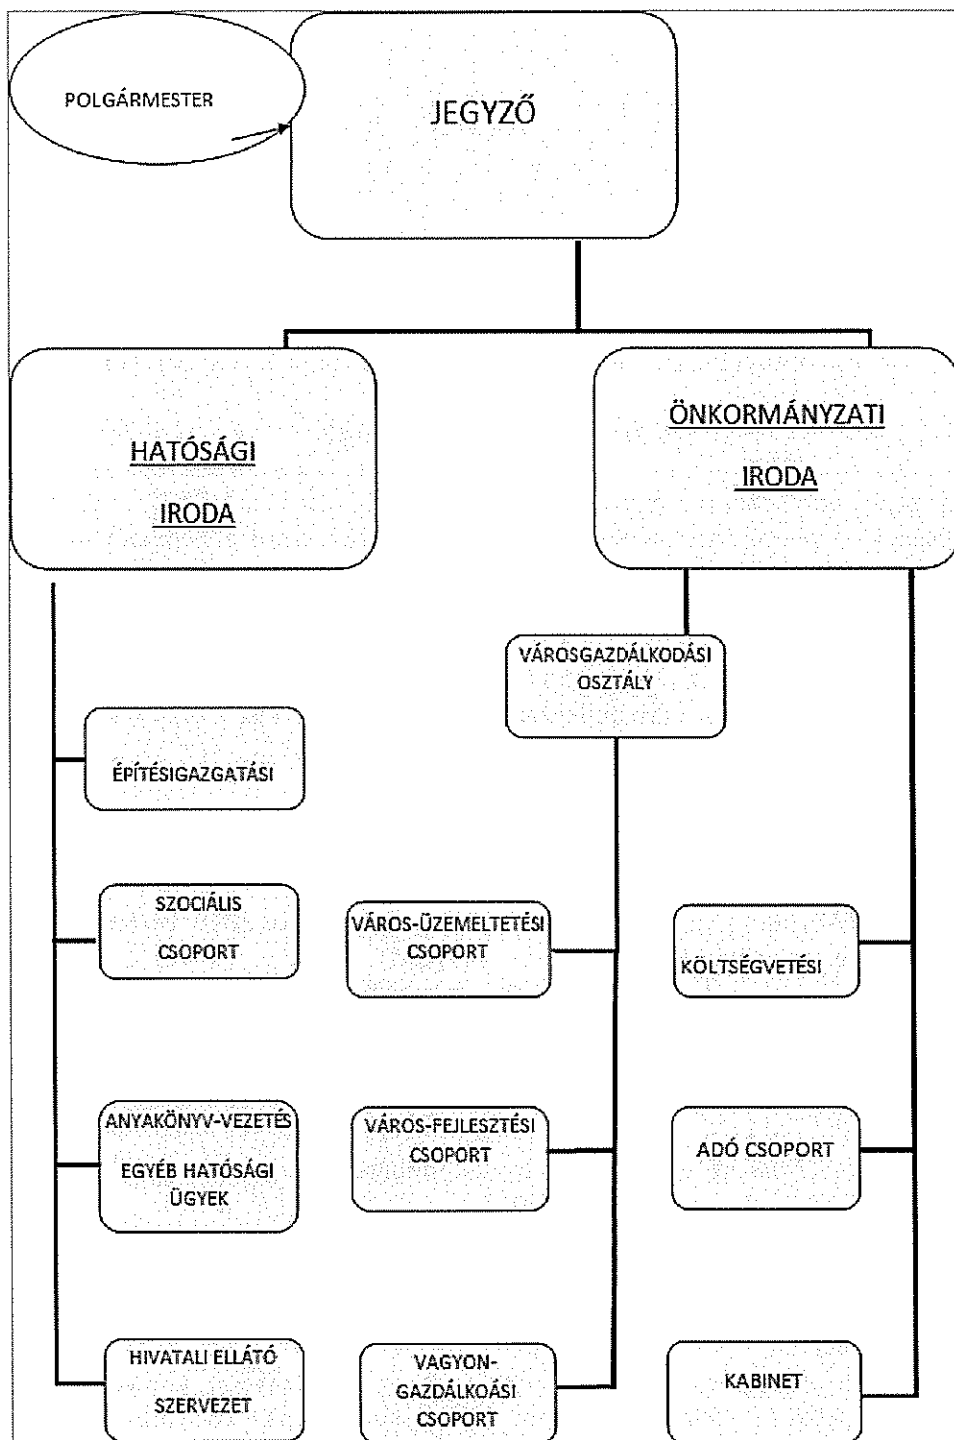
POLGÁRMESTER

JEGYZŐ

HATÓSÁGI IRODA

ÖNKORMÁNYZATI IRODA

VÁROSGAZDÁLKODÁSI OSZTÁLY

ÉPÍTÉSIGAZGATÁSI

SZOCIÁLIS CSOPORT

VÁROS-ÜZEMELTETÉSI CSOPORT

KÖLTSÉGVETÉSI

ANYAKÖNYV-VEZETÉS EGYÉB HATÓSÁGI ÜGYEK

VÁROS-FEJLESZTÉSI CSOPORT

ADÓ CSOPORT

HIVATALI ELLÁTÓ SZERVEZET

VAGYON-GAZDÁLKOÁSI CSOPORT

KABINET